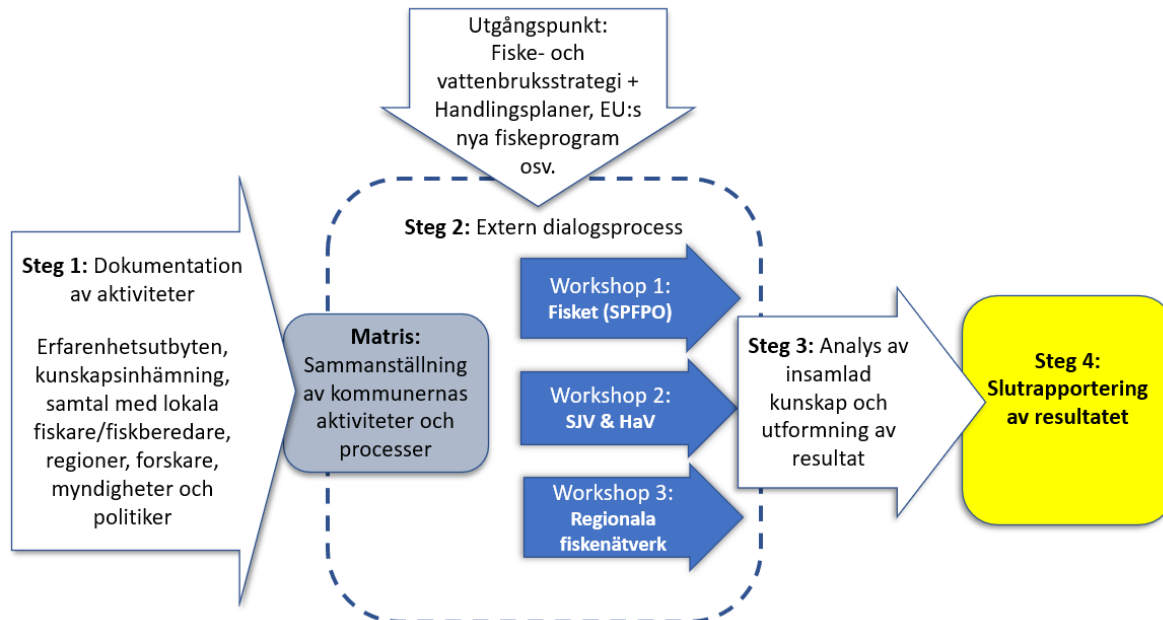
Utgångspunkt: Fiske- och vattenbruksstrategi + Handlingsplaner, EU:s nya fiskeprogram osv.

Steg 1: Dokumentation av aktiviteter

Erfarenhetsutbyten, kunskapsinhämning, samtal med lokala fiskare/fiskberedare, regioner, forskare, myndigheter och politiker

Matris: Sammanställning av kommunernas aktiviteter och processer

Steg 2: Extern dialogsprocess

Workshop 1: Fisket (SPFPO)

Workshop 2: SJV & HaV

Workshop 3: Regionala fiskenätverk

Steg 3: Analys av insamlad kunskap och utformning av resultat

Steg 4: Slutrapportering av resultatet